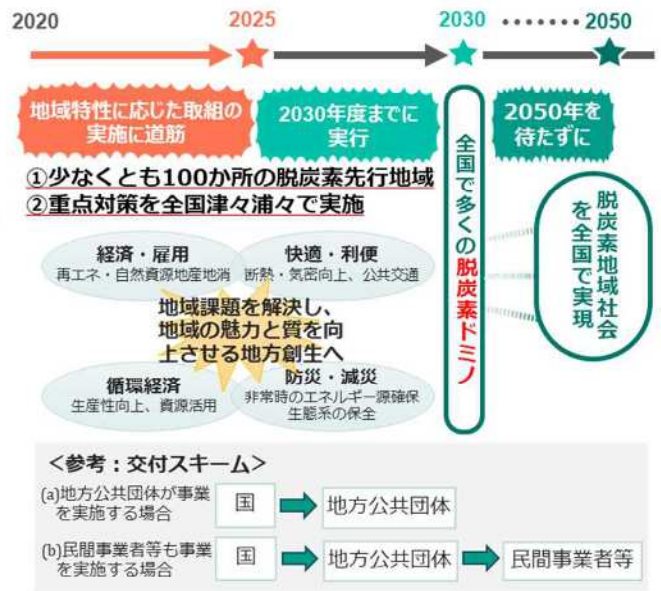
2020 2025 2030 2050

地域特性に応じた取組の実施に道筋

2030年度までに実行

2050年を待たずに

①少なくとも100か所の脱炭素先行地域
②重点対策を全国津々浦々で実施

全国で多くの脱炭素ドミノ

脱炭素地域社会を全国で実現

経済・雇用
再エネ・自然資源地産地消

快適・利便
断熱・気密向上、公共交通

地域課題を解決し、地域の魅力と質を向上させる地方創生へ

循環経済
生産性向上、資源活用

防災・減災
非常時のエネルギー源確保
生態系の保全

＜参考：交付スキーム＞

(a)地方公共団体が事業を実施する場合 国 地方公共団体

(b)民間事業者等も事業を実施する場合 国 地方公共団体 民間事業者等